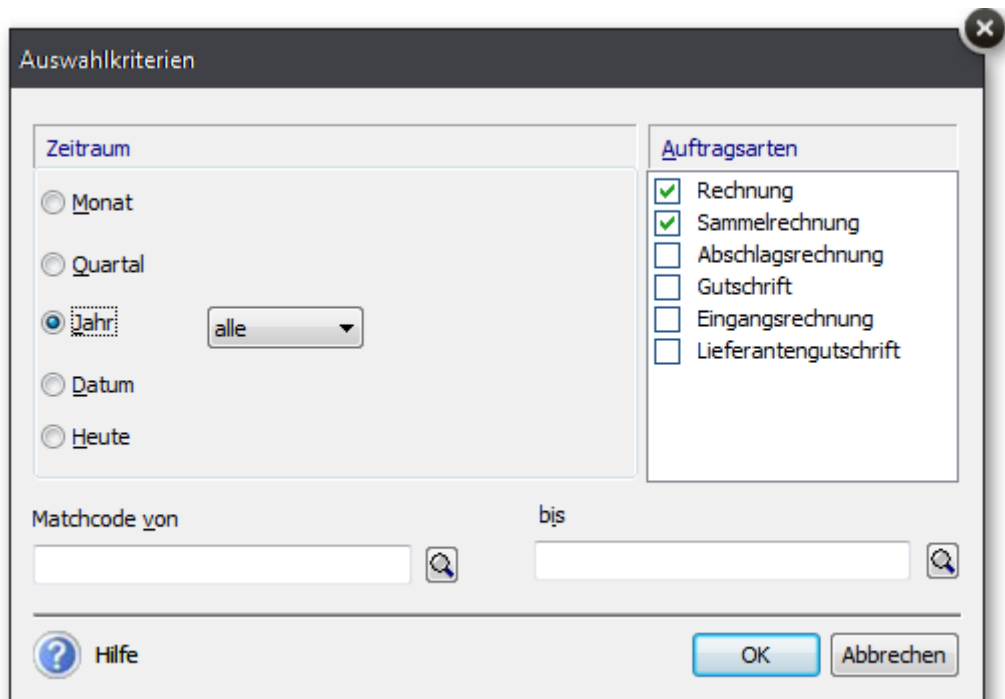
Auswahlkriterien

Zeitraum

Monat

Quartal

Jahr

alle

Datum

Heute

Auftragsarten

Rechnung
Sammelrechnung
Abschlagsrechnung
Gutschrift
Eingangsrechnung
Lieferantengutschrift

Matchcode von

bis

Hilfe

OK

Abbrechen